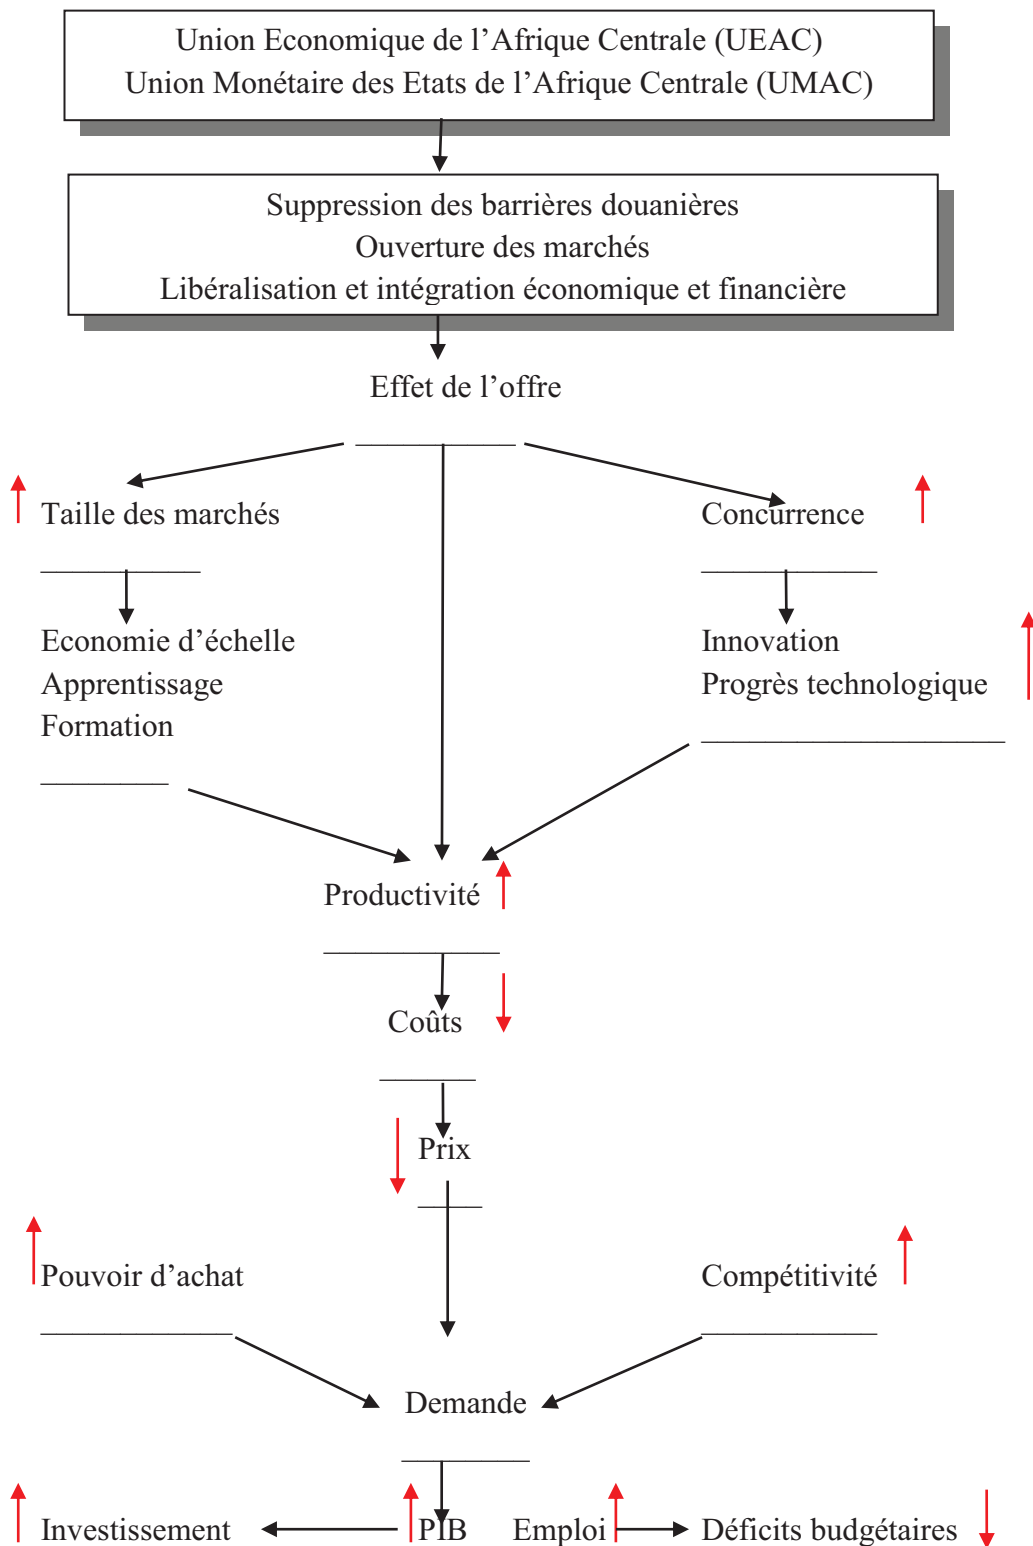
Union Economique de l'Afrique Centrale (UEAC)
Union Monétaire des Etats de l'Afrique Centrale (UMAC)

Suppression des barrières douanières
Ouverture des marchés
Libéralisation et intégration économique et financière

Effet de l'offre

Taille des marchés

Concurrence

Economie d'échelle
Apprentissage
Formation

Innovation
Progrès technologique

Productivité

Coûts

Prix

Pouvoir d'achat

Compétitivité

Demande

Investissement

PIB

Emploi

Déficits budgétaires